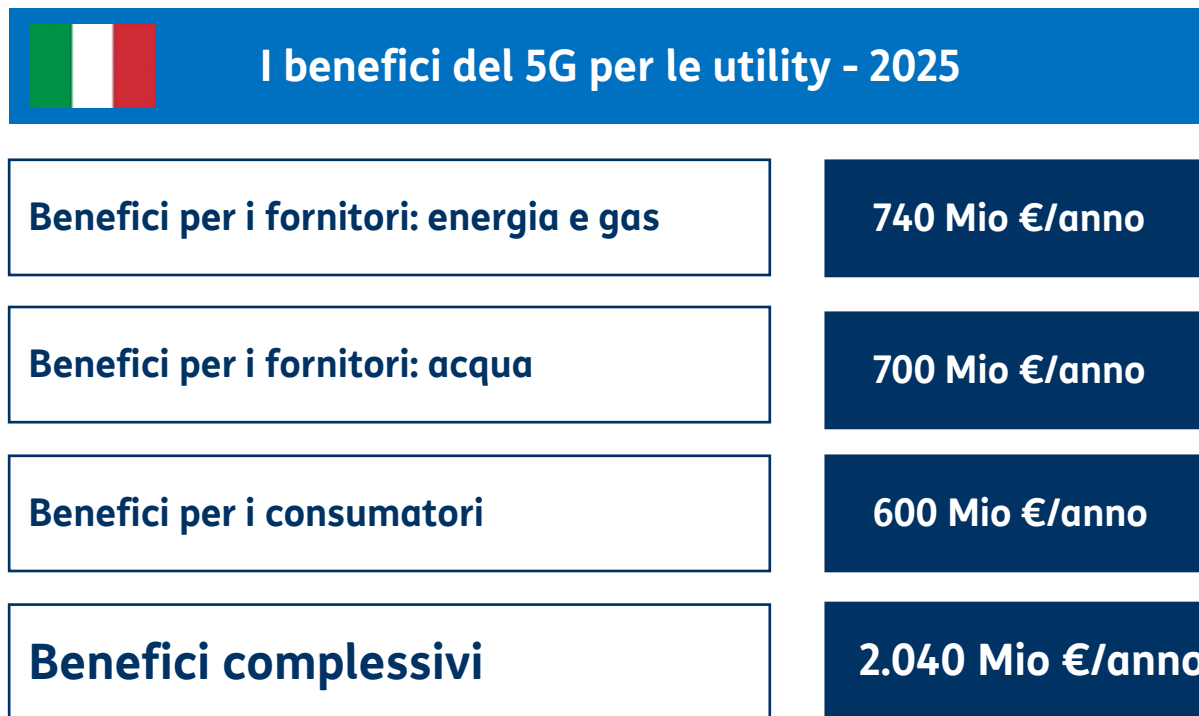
I benefici del 5G per le utility - 2025

| | |
|---|---|
| Benefici per i fornitori: energia e gas | 740 Mio €/anno |
| Benefici per i fornitori: acqua | 700 Mio €/anno |
| Benefici per i consumatori | 600 Mio €/anno |
| Benefici complessivi | 2.040 Mio €/anno |